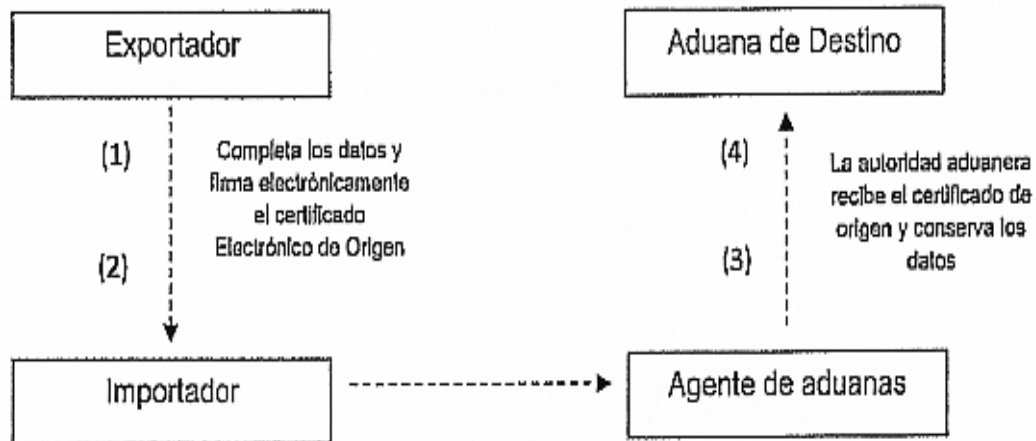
Exportador

(1)

(2)

Completa los datos y firma electrónicamente el certificado Electrónico de Origen

Importador

Agente de aduanas

Aduana de Destino

(4)

(3)

La autoridad aduanera recibe el certificado de origen y conserva los datos